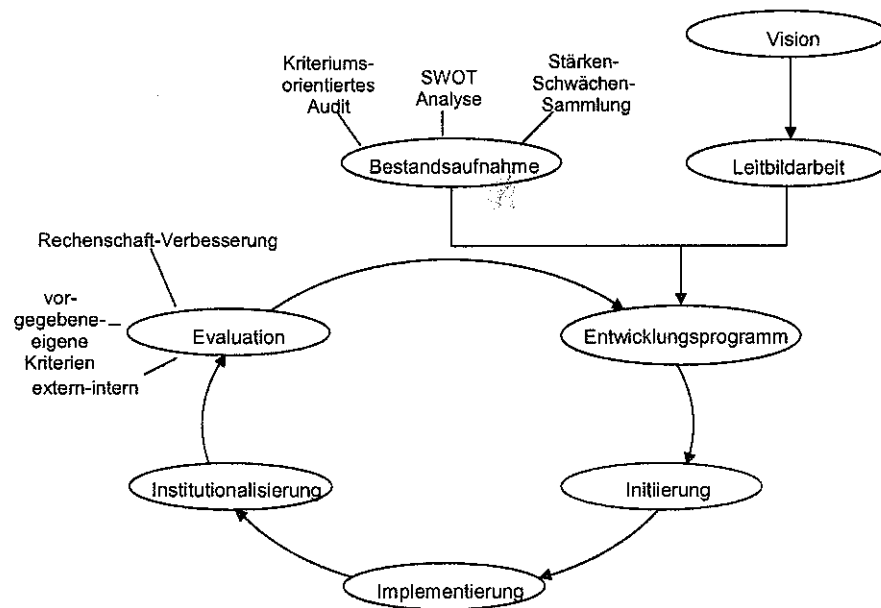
Vision

Kriteriumsorientiertes Audit

SWOT Analyse

Stärken-Schwächen-Sammlung

Bestandsaufnahme

Leitbildarbeit

Rechenschaft-Verbesserung

vorgegebene-eigene Kriterien

extern-intern

Evaluation

Entwicklungsprogramm

Institutionalisierung

Initiierung

Implementierung